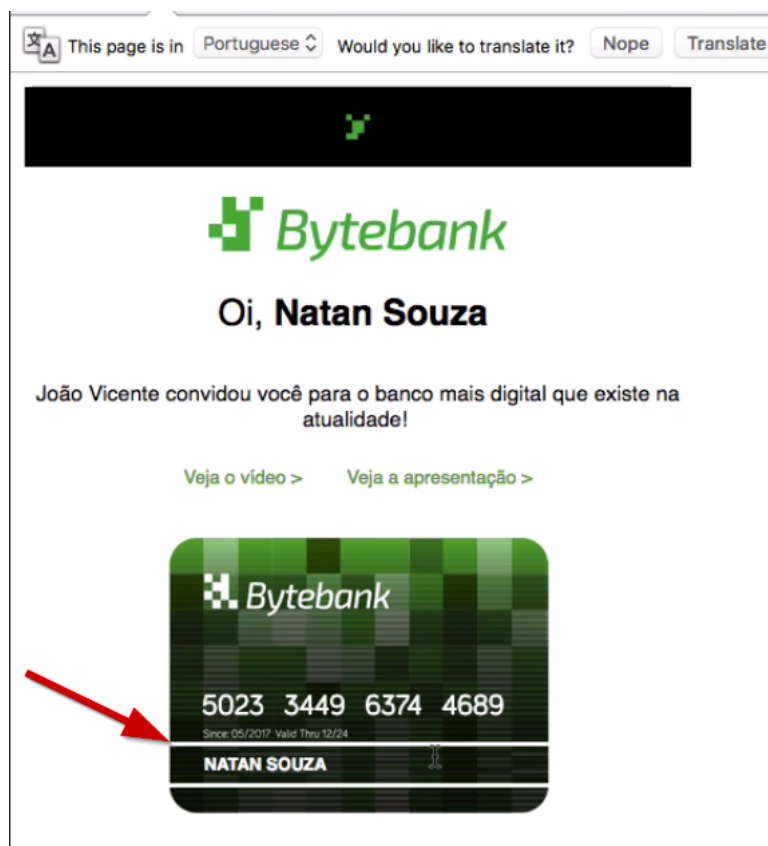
This page is in Portuguese Would you like to translate it? Nope Translate

Bytebank

Oi, **Natan Souza**

João Vicente convidou você para o banco mais digital que existe na atualidade!

Veja o vídeo > Veja a apresentação >

Bytebank

5023 3449 6374 4689

Since 05/2017 Valid Thru 12/24

NATAN SOUZA